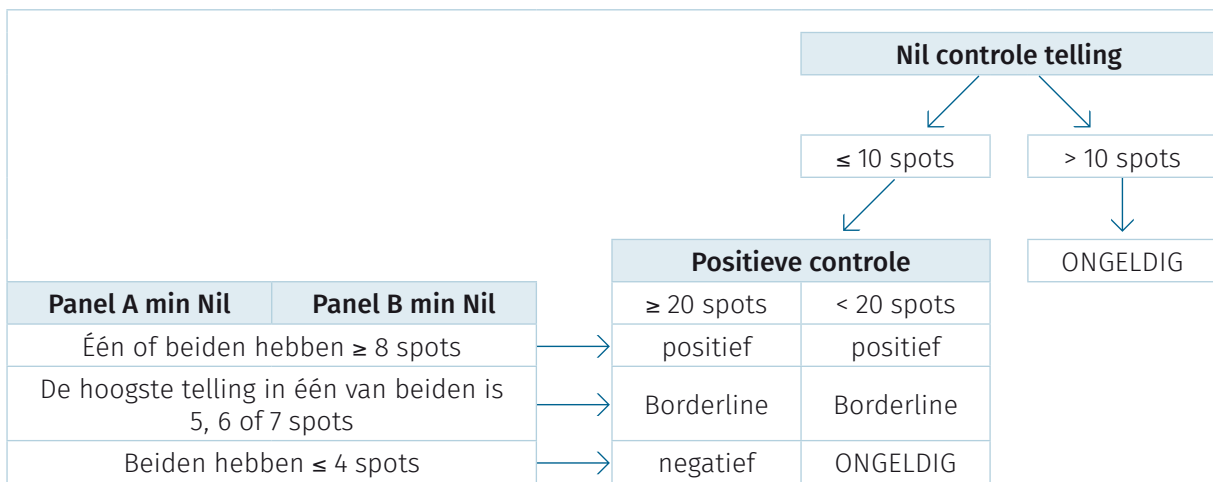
Nil controle telling

≤ 10 spots

> 10 spots

ONGELDIG

| Panel A min Nil | Panel B min Nil |
|---|---|
| Één of beiden hebben ≥ 8 spots | |
| De hoogste telling in één van beiden is 5, 6 of 7 spots | |
| Beiden hebben ≤ 4 spots | |

| Positieve controle | |
|---|---|
| ≥ 20 spots | < 20 spots |
| positief | positief |
| Borderline | Borderline |
| negatief | ONGELDIG |